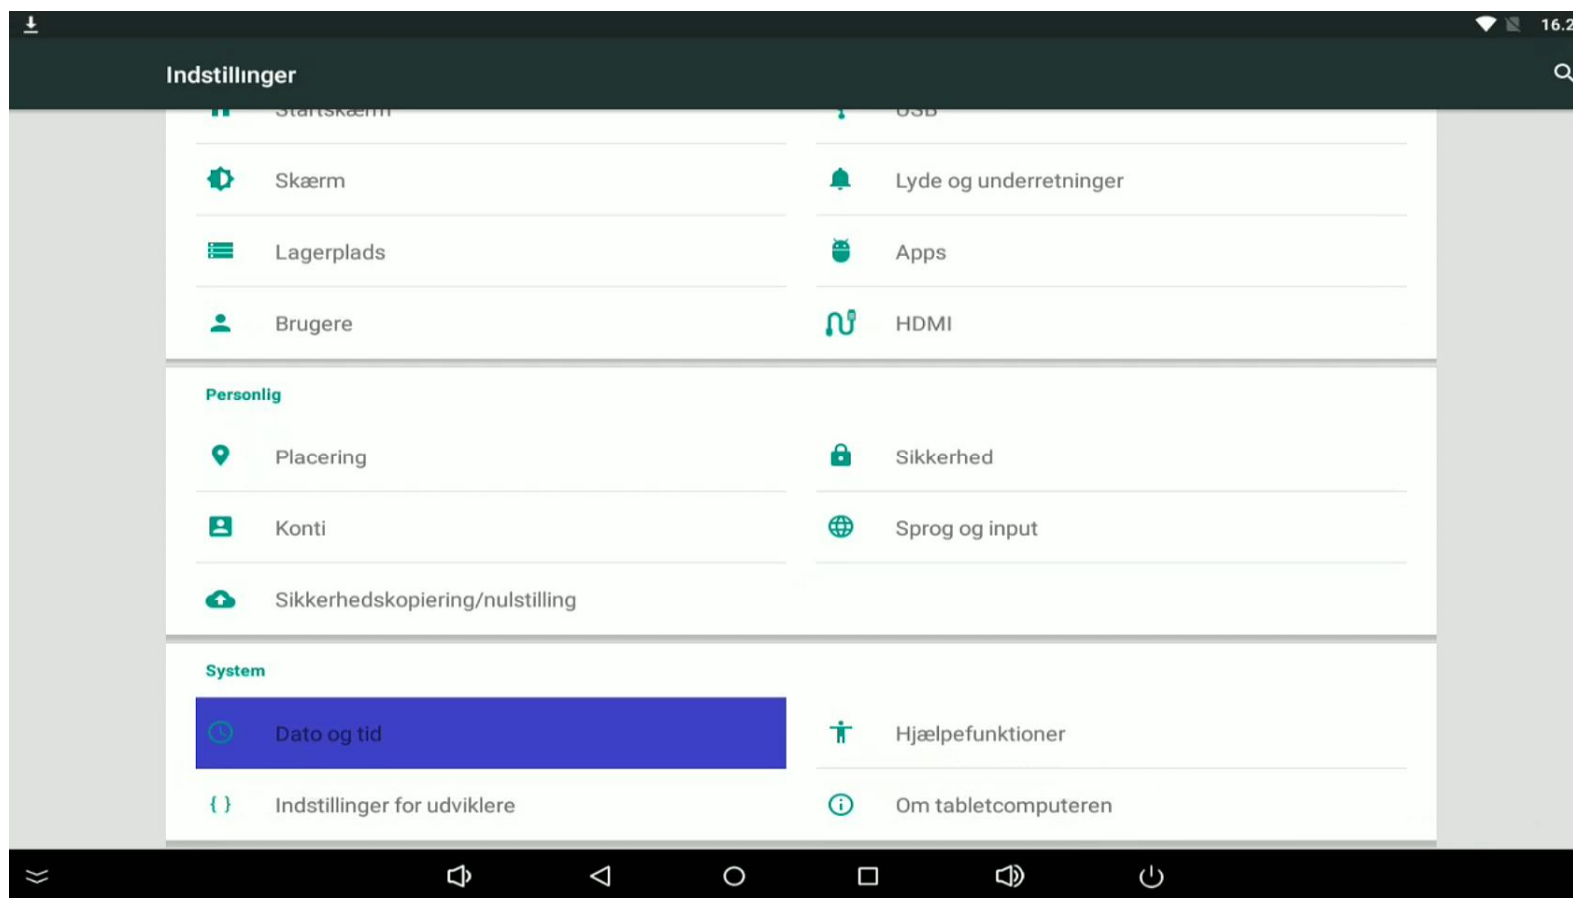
16.2

Indstillinger

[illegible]

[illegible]

Skærm

Lyde og underretninger

Lagerplads

Apps

Brugere

HDMI

Personlig

Placering

Sikkerhed

Konti

Sprog og input

Sikkerhedskopiering/nulstilling

System

Dato og tid

Hjælpefunktioner

Indstillinger for udviklere

Om tabletcomputeren